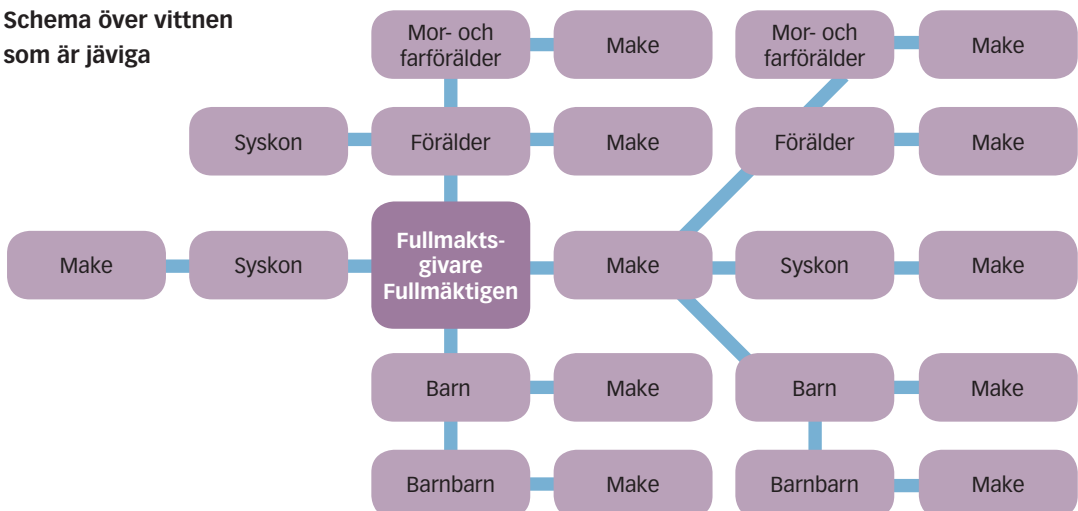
Schema över vittnen som är jäviga

Mor- och farförälder

Make

Mor- och farförälder

Make

Syskon

Förälder

Make

Förälder

Make

Make

Syskon

Fullmaktsgivare Fullmäktigen

Make

Syskon

Make

Barn

Make

Barn

Make

Barnbarn

Make

Barnbarn

Make